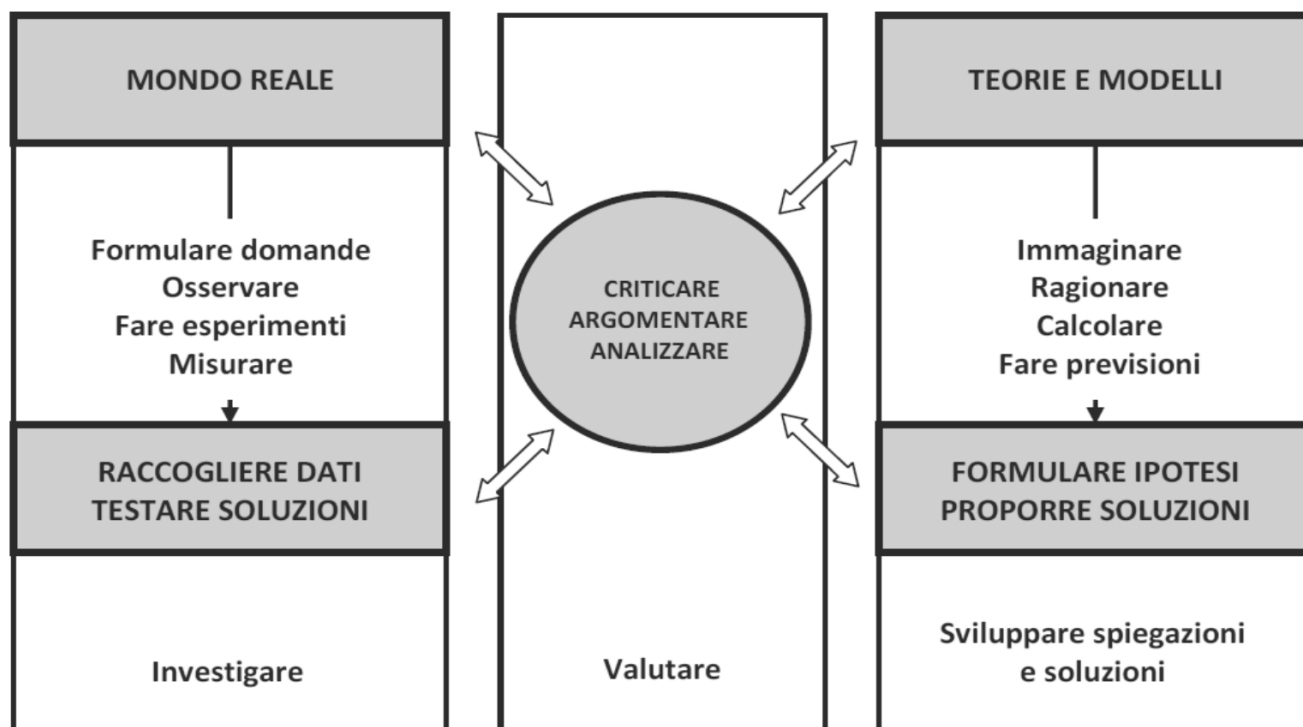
MONDO REALE

Formulare domande
Osservare
Fare esperimenti
Misurare

RACCOGLIERE DATI
TESTARE SOLUZIONI

Investigare

CRITICARE
ARGOMENTARE
ANALIZZARE

Valutare

TEORIE E MODELLI

Immaginare
Ragionare
Calcolare
Fare previsioni

FORMULARE IPOTESI
PROPORRE SOLUZIONI

Sviluppare spiegazioni
e soluzioni